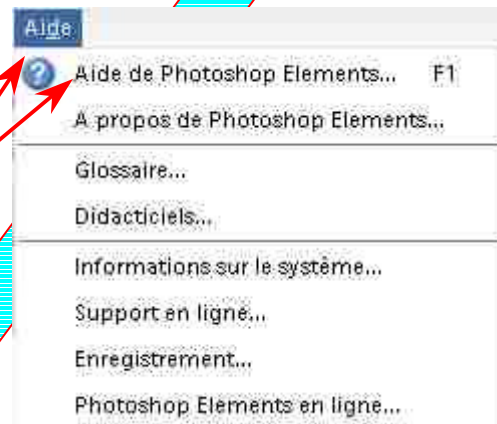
Aide

Aide de Photoshop Elements... F1
A propos de Photoshop Elements...

Glossaire...
Didacticiels...

Informations sur le système...
Support en ligne...
Enregistrement...
Photoshop Elements en ligne...